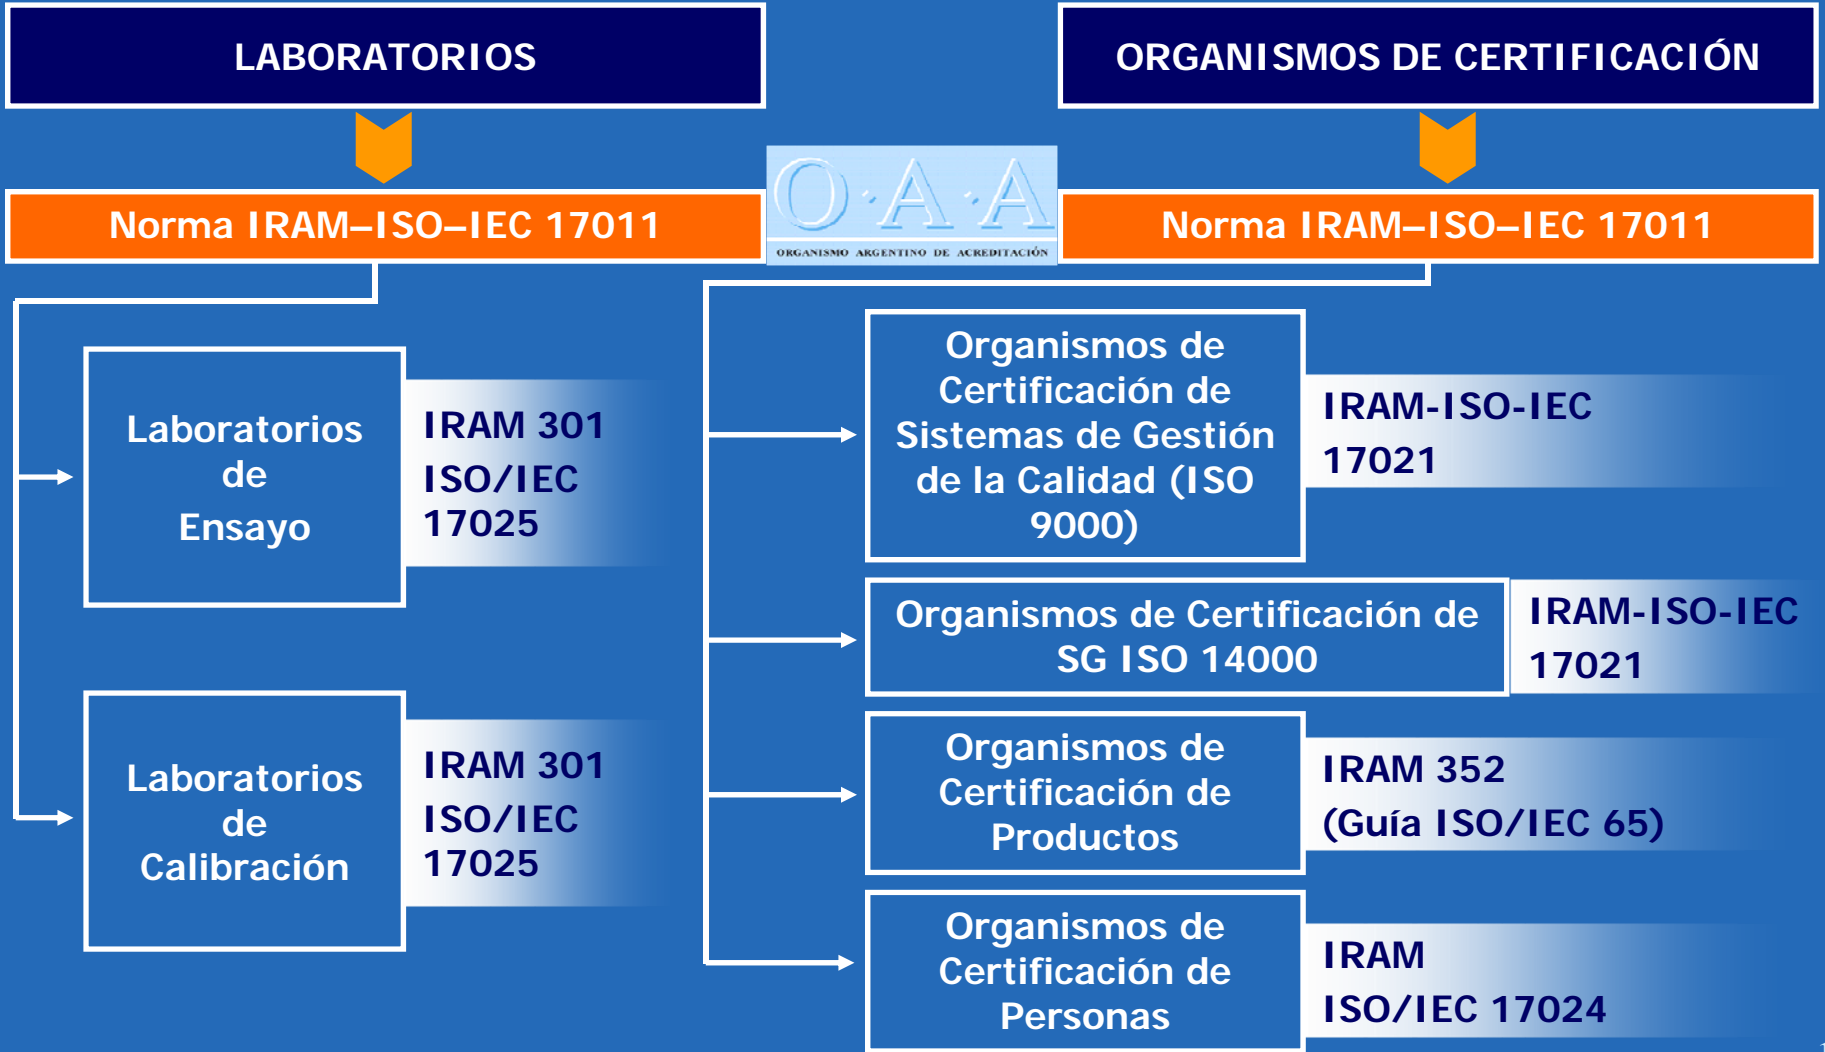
LABORATORIOS

ORGANISMOS DE CERTIFICACIÓN

O·A·A
ORGANISMO ARGENTINO DE ACREDITACIÓN

Norma IRAM–ISO–IEC 17011

Norma IRAM–ISO–IEC 17011

Laboratorios de Ensayo

IRAM 301
ISO/IEC 17025

Laboratorios de Calibración

IRAM 301
ISO/IEC 17025

Organismos de Certificación de Sistemas de Gestión de la Calidad (ISO 9000)

IRAM-ISO-IEC 17021

Organismos de Certificación de SG ISO 14000

IRAM-ISO-IEC 17021

Organismos de Certificación de Productos

IRAM 352
(Guía ISO/IEC 65)

Organismos de Certificación de Personas

IRAM
ISO/IEC 17024